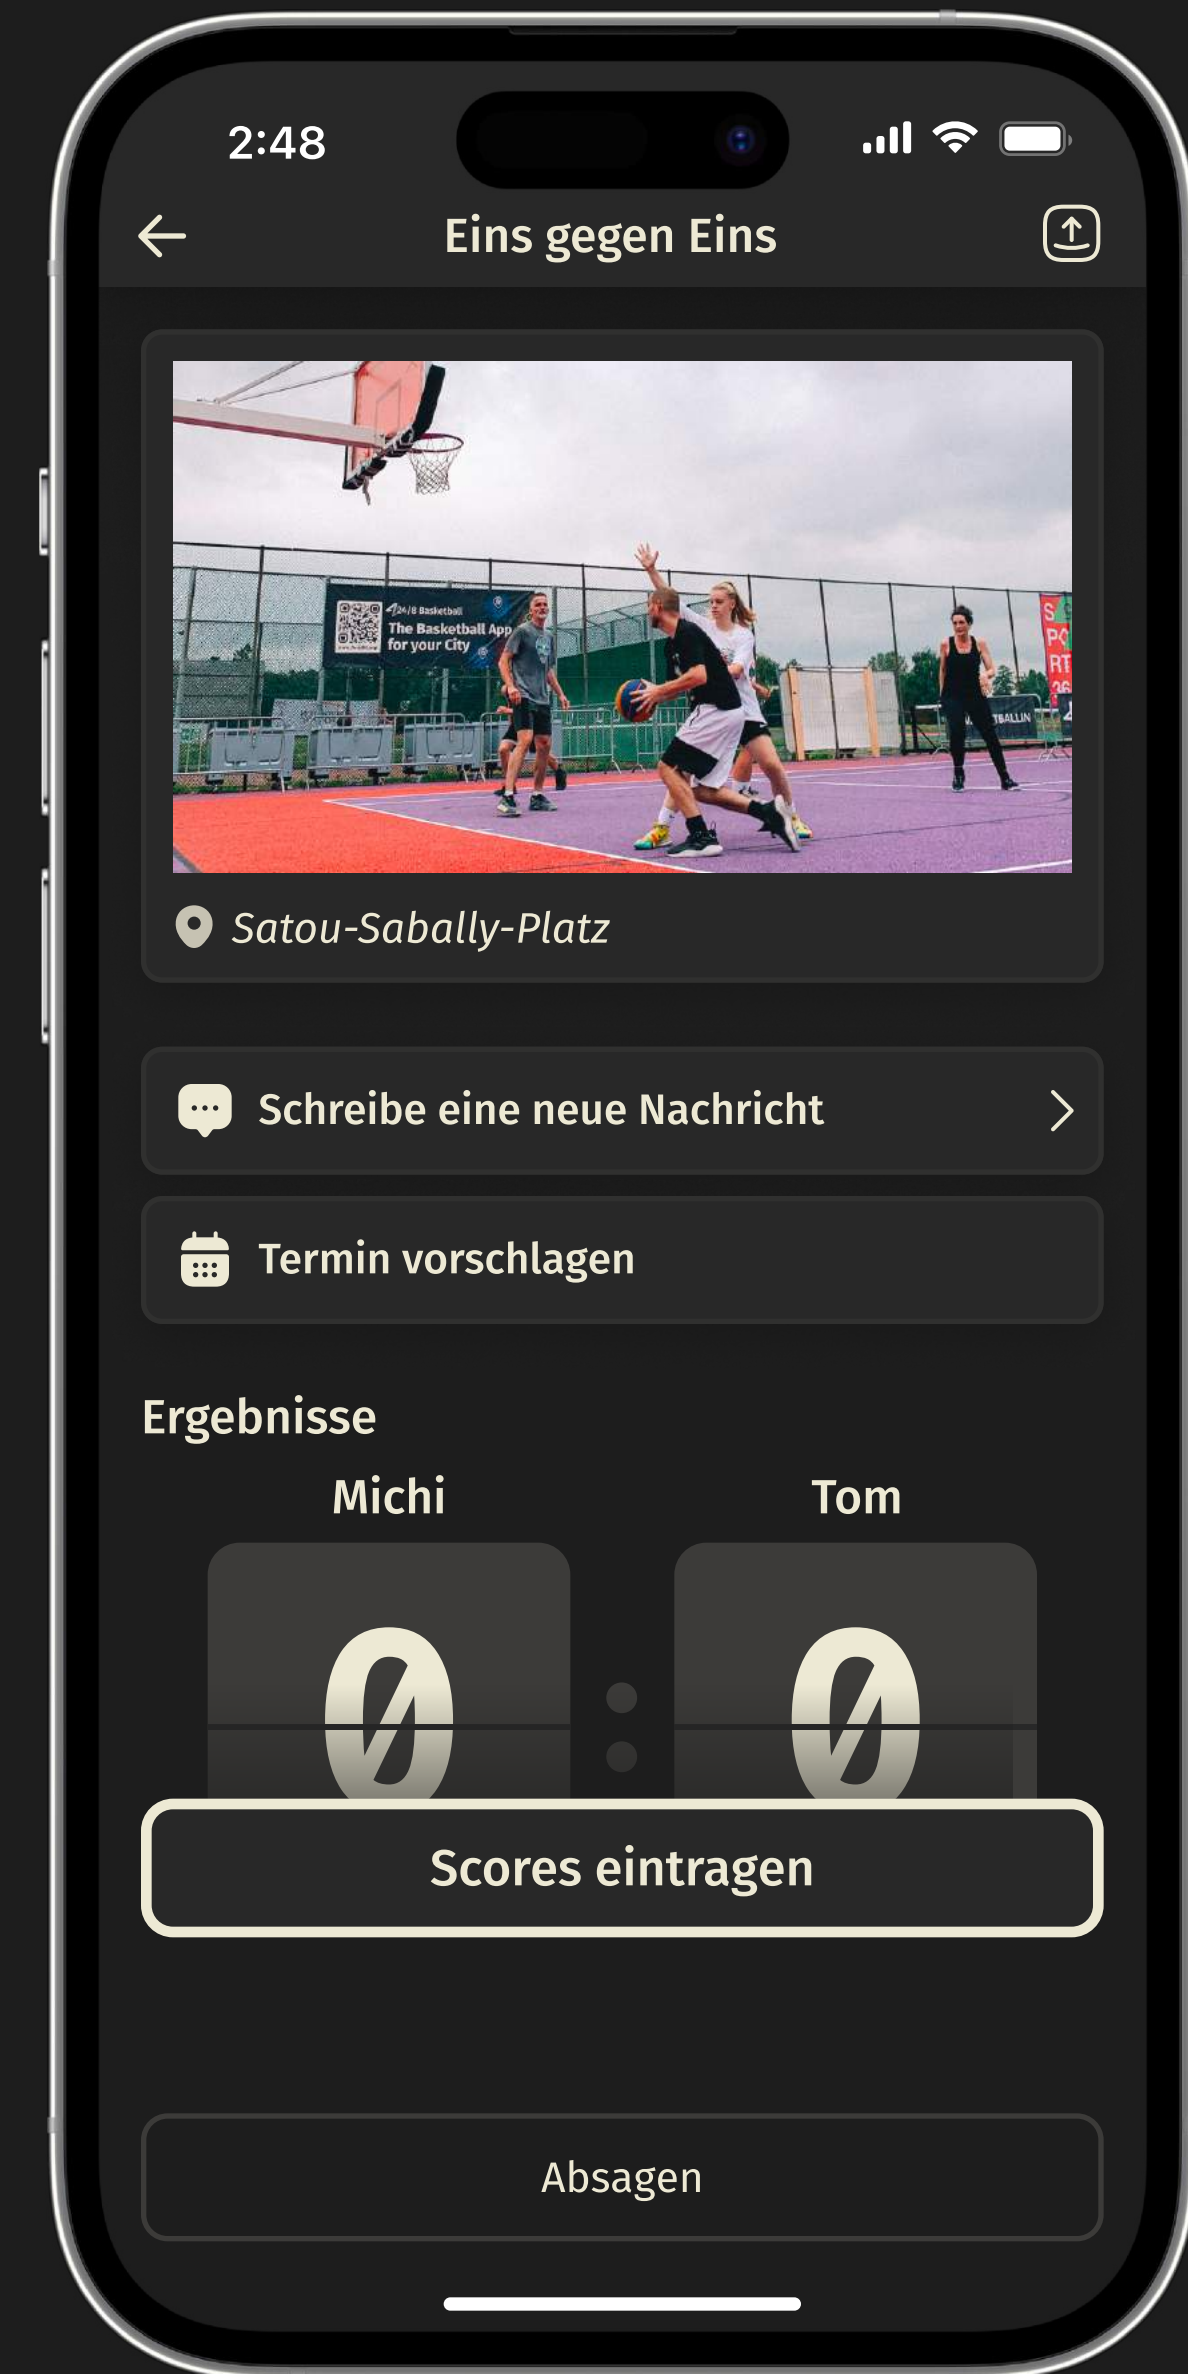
2:48

Eins gegen Eins

24/8 Basketball
The Basketball App for your City

Satou-Sabally-Platz

Schreibe eine neue Nachricht

Termin vorschlagen

Ergebnisse

Michi

Tom

0 : 0

Scores eintragen

Absagen